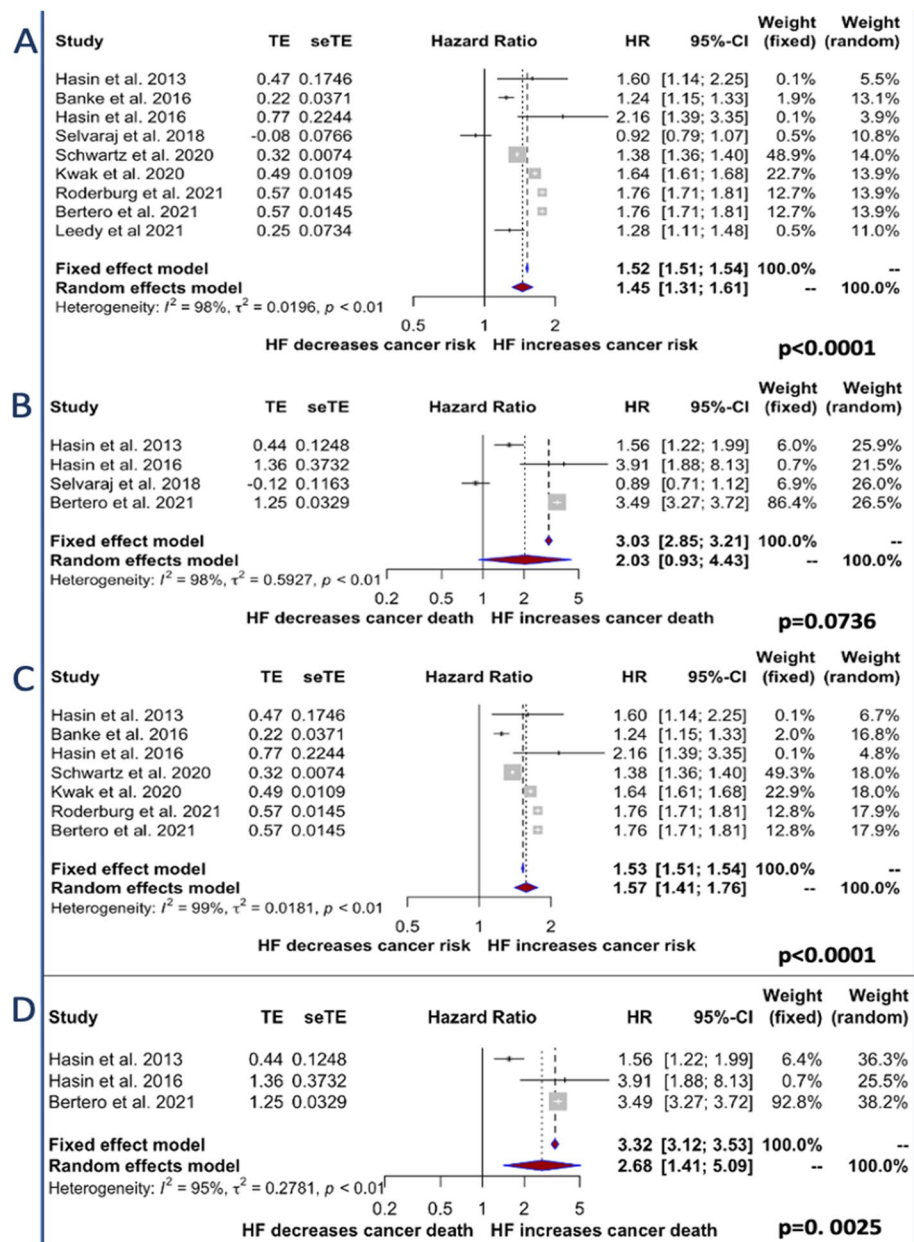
A

| Study | TE | seTE | Hazard Ratio | HR | 95%-CI | Weight (fixed) | Weight (random) |
|---|---|---|---|---|---|---|---|
| Hasin et al. 2013 | 0.47 | 0.1746 | | 1.60 | [1.14; 2.25] | 0.1% | 5.5% |
| Banke et al. 2016 | 0.22 | 0.0371 | | 1.24 | [1.15; 1.33] | 1.9% | 13.1% |
| Hasin et al. 2016 | 0.77 | 0.2244 | | 2.16 | [1.39; 3.35] | 0.1% | 3.9% |
| Selvaraj et al. 2018 | -0.08 | 0.0766 | | 0.92 | [0.79; 1.07] | 0.5% | 10.8% |
| Schwartz et al. 2020 | 0.32 | 0.0074 | | 1.38 | [1.36; 1.40] | 48.9% | 14.0% |
| Kwak et al. 2020 | 0.49 | 0.0109 | | 1.64 | [1.61; 1.68] | 22.7% | 13.9% |
| Roderburg et al. 2021 | 0.57 | 0.0145 | | 1.76 | [1.71; 1.81] | 12.7% | 13.9% |
| Bertero et al. 2021 | 0.57 | 0.0145 | | 1.76 | [1.71; 1.81] | 12.7% | 13.9% |
| Leedy et al 2021 | 0.25 | 0.0734 | | 1.28 | [1.11; 1.48] | 0.5% | 11.0% |
| Fixed effect model | | | | 1.52 | [1.51; 1.54] | 100.0% | -- |
| Random effects model | | | | 1.45 | [1.31; 1.61] | -- | 100.0% |

Heterogeneity: $I^2 = 98\%$, $\tau^2 = 0.0196$, $p < 0.01$

0.5 1 2

HF decreases cancer risk HF increases cancer risk

p<0.0001

B

| Study | TE | seTE | Hazard Ratio | HR | 95%-CI | Weight (fixed) | Weight (random) |
|---|---|---|---|---|---|---|---|
| Hasin et al. 2013 | 0.44 | 0.1248 | | 1.56 | [1.22; 1.99] | 6.0% | 25.9% |
| Hasin et al. 2016 | 1.36 | 0.3732 | | 3.91 | [1.88; 8.13] | 0.7% | 21.5% |
| Selvaraj et al. 2018 | -0.12 | 0.1163 | | 0.89 | [0.71; 1.12] | 6.9% | 26.0% |
| Bertero et al. 2021 | 1.25 | 0.0329 | | 3.49 | [3.27; 3.72] | 86.4% | 26.5% |
| Fixed effect model | | | | 3.03 | [2.85; 3.21] | 100.0% | -- |
| Random effects model | | | | 2.03 | [0.93; 4.43] | -- | 100.0% |

Heterogeneity: $I^2 = 98\%$, $\tau^2 = 0.5927$, $p < 0.01$

0.2 0.5 1 2 5

HF decreases cancer death HF increases cancer death

p=0.0736

C

| Study | TE | seTE | Hazard Ratio | HR | 95%-CI | Weight (fixed) | Weight (random) |
|---|---|---|---|---|---|---|---|
| Hasin et al. 2013 | 0.47 | 0.1746 | | 1.60 | [1.14; 2.25] | 0.1% | 6.7% |
| Banke et al. 2016 | 0.22 | 0.0371 | | 1.24 | [1.15; 1.33] | 2.0% | 16.8% |
| Hasin et al. 2016 | 0.77 | 0.2244 | | 2.16 | [1.39; 3.35] | 0.1% | 4.8% |
| Schwartz et al. 2020 | 0.32 | 0.0074 | | 1.38 | [1.36; 1.40] | 49.3% | 18.0% |
| Kwak et al. 2020 | 0.49 | 0.0109 | | 1.64 | [1.61; 1.68] | 22.9% | 18.0% |
| Roderburg et al. 2021 | 0.57 | 0.0145 | | 1.76 | [1.71; 1.81] | 12.8% | 17.9% |
| Bertero et al. 2021 | 0.57 | 0.0145 | | 1.76 | [1.71; 1.81] | 12.8% | 17.9% |
| Fixed effect model | | | | 1.53 | [1.51; 1.54] | 100.0% | -- |
| Random effects model | | | | 1.57 | [1.41; 1.76] | -- | 100.0% |

Heterogeneity: $I^2 = 99\%$, $\tau^2 = 0.0181$, $p < 0.01$

0.5 1 2

HF decreases cancer risk HF increases cancer risk

p<0.0001

D

| Study | TE | seTE | Hazard Ratio | HR | 95%-CI | Weight (fixed) | Weight (random) |
|---|---|---|---|---|---|---|---|
| Hasin et al. 2013 | 0.44 | 0.1248 | | 1.56 | [1.22; 1.99] | 6.4% | 36.3% |
| Hasin et al. 2016 | 1.36 | 0.3732 | | 3.91 | [1.88; 8.13] | 0.7% | 25.5% |
| Bertero et al. 2021 | 1.25 | 0.0329 | | 3.49 | [3.27; 3.72] | 92.8% | 38.2% |
| Fixed effect model | | | | 3.32 | [3.12; 3.53] | 100.0% | -- |
| Random effects model | | | | 2.68 | [1.41; 5.09] | -- | 100.0% |

Heterogeneity: $I^2 = 95\%$, $\tau^2 = 0.2781$, $p < 0.01$

0.2 0.5 1 2 5

HF decreases cancer death HF increases cancer death

p=0. 0025